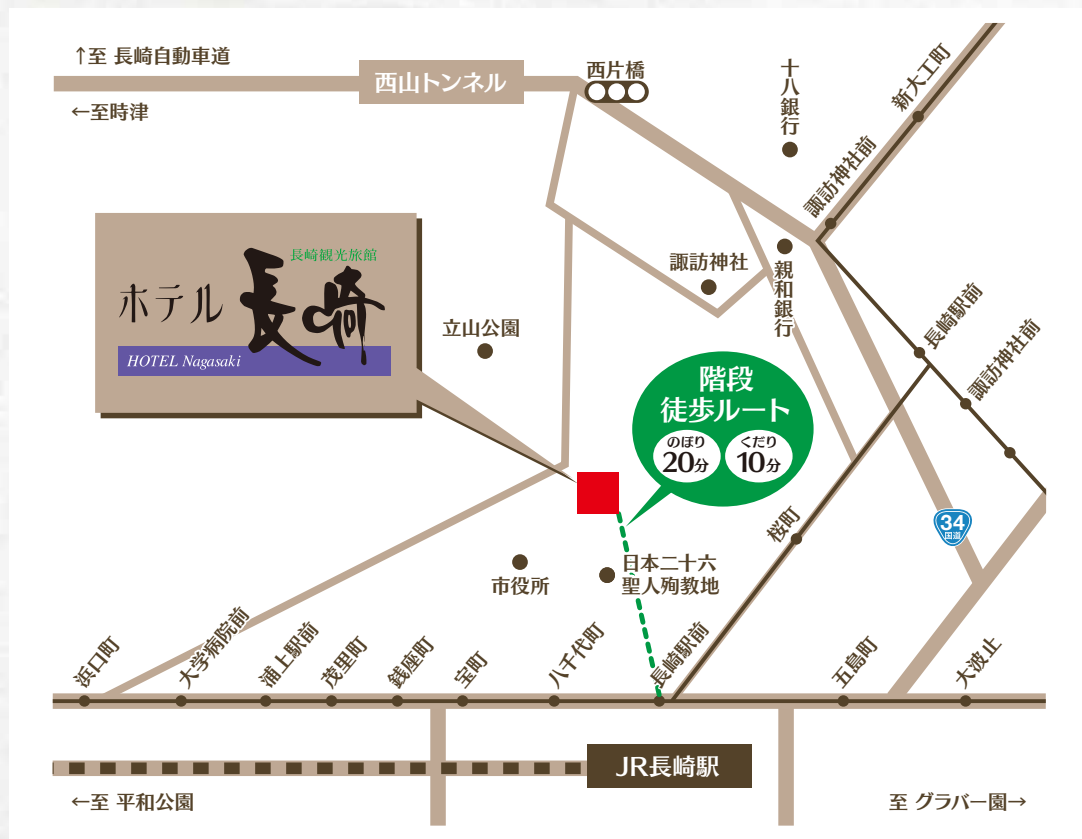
↑至 長崎自動車道

←至時津

西山トンネル

西片橋

十八銀行

新大工町

諏訪神社前

諏訪神社

親和銀行

長崎観光旅館
ホテル長崎
HOTEL Nagasaki

立山公園

長崎駅前

諏訪神社前

階段
徒歩ルート
のぼり 20分
くだり 10分

34
国道

桜町

市役所

日本二十六聖人殉教地

浜口町

大学病院前

浦上駅前

茂里町

銭座町

宝町

八千代町

長崎駅前

五島町

大波止

JR長崎駅

←至 平和公園

至 グラバー園→